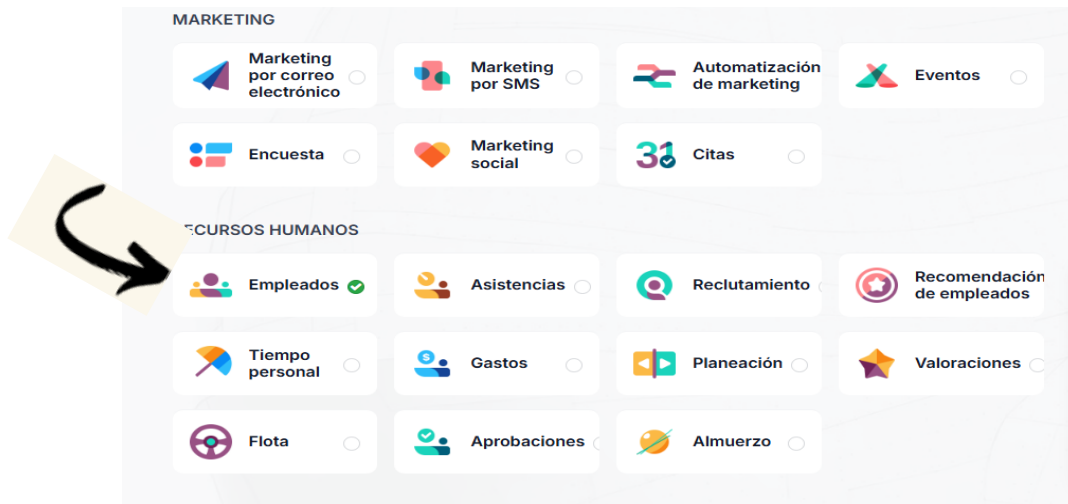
MARKETING

Marketing por correo electrónico

Marketing por SMS

Automatización de marketing

Eventos

Encuesta

Marketing social

31 Citas

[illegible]ECURSOS HUMANOS

Empleados

Asistencias

Reclutamiento

Recomendación de empleados

Tiempo personal

Gastos

Planeación

Valoraciones

Flota

Aprobaciones

Almuerzo